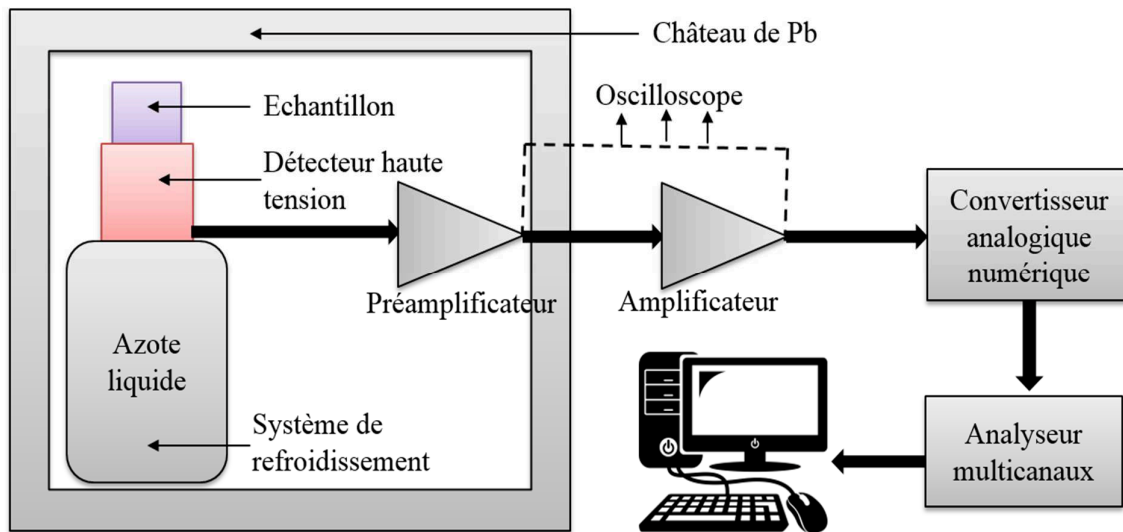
Château de Pb

Echantillon

Détecteur haute tension

Oscilloscope

Azote liquide

Système de refroidissement

Préamplificateur

Amplificateur

Convertisseur analogique numérique

Analyseur multicanaux